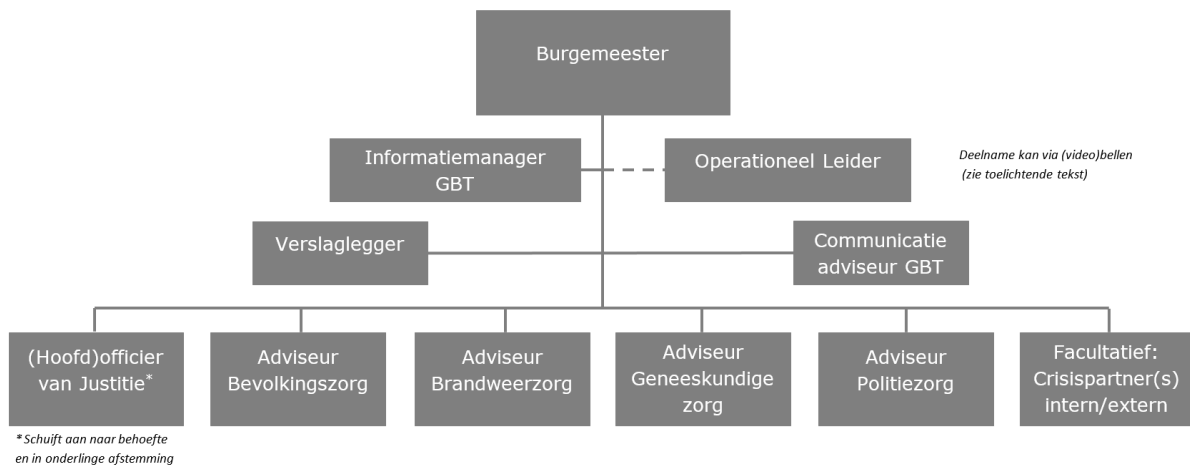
Burgemeester

Informatiemanager GBT

Operationeel Leider

Deelname kan via (video)bellen (zie toelichtende tekst)

Verslaglegger

Communicatie adviseur GBT

(Hoofd)officier van Justitie*

Adviseur Bevolkingszorg

Adviseur Brandweerzorg

Adviseur Geneeskundige zorg

Adviseur Politiezorg

Facultatief: Crisispartner(s) intern/extern

* Schuift aan naar behoefte en in onderlinge afstemming